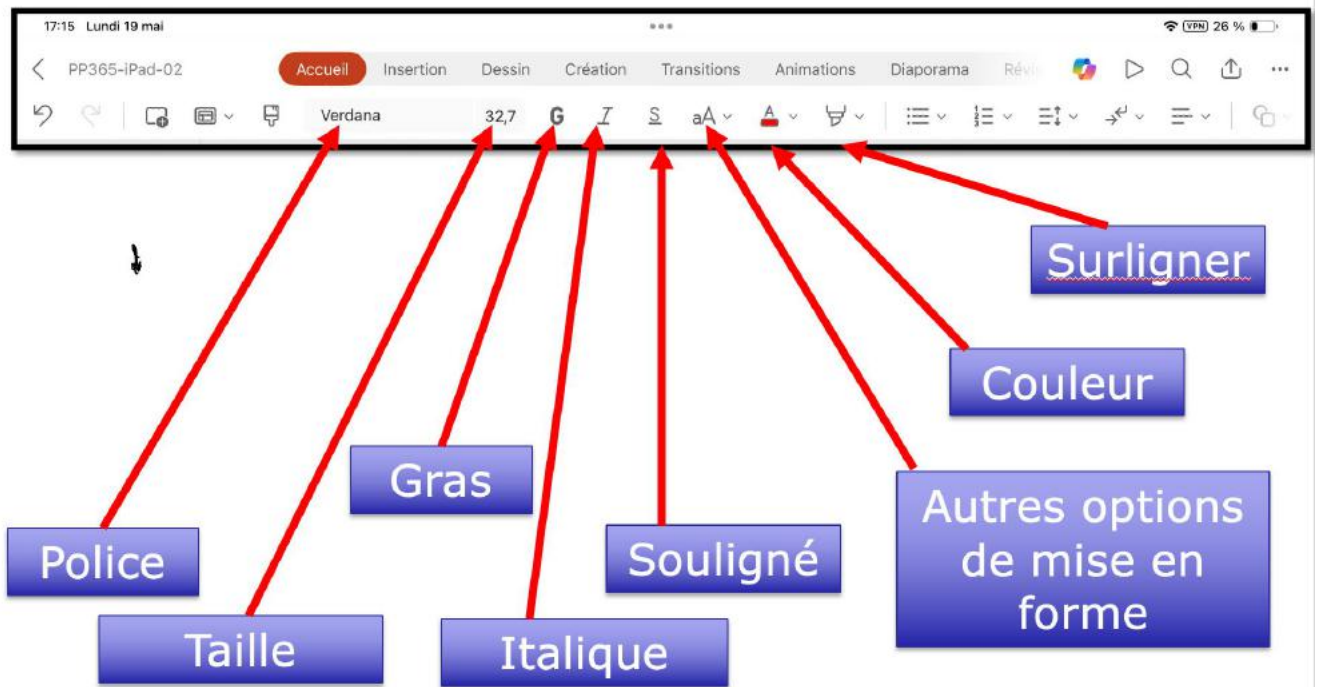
17:15 Lundi 19 mai

VPN 26 %

PP365-iPad-02

Accueil Insertion Dessin Création Transitions Animations Diaporama Révi

Verdana 32,7 G I S aA A

Surligner

Couleur

Gras

Autres options de mise en forme

Police

Souligné

Taille

Italique